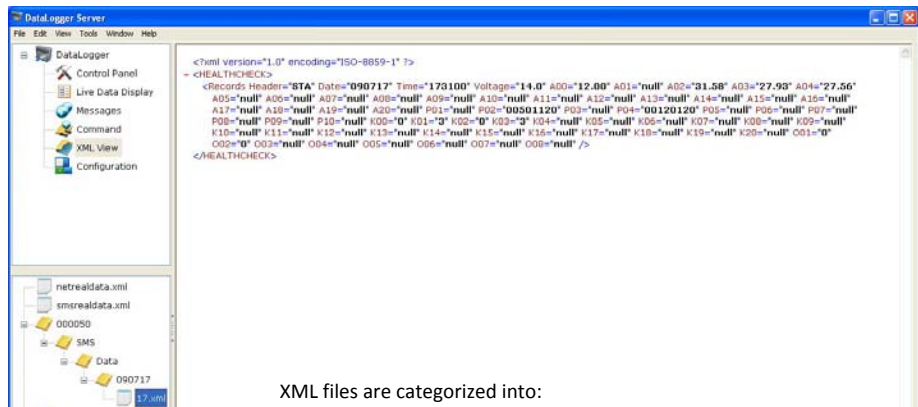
DataLogger Server

File Edit View Tools Window Help

DataLogger
Control Panel
Live Data Display
Messages
Command
XML View
Configuration

<?xml version="1.0" encoding="ISO-8859-1" ?>
- <HEALTHCHECK>
<Records Header="STA" Date="090717" Time="173100" Voltage="14.0" A00="12.00" A01="null" A02="31.58" A03="27.93" A04="27.56" A05="null" A06="null" A07="null" A08="null" A09="null" A10="null" A11="null" A12="null" A13="null" A14="null" A15="null" A16="null" A17="null" A18="null" A19="null" A20="null" P01="null" P02="00501120" P03="null" P04="00120120" P05="null" P06="null" P07="null" P08="null" P09="null" P10="null" K00="0" K01="3" K02="0" K03="3" K04="null" K05="null" K06="null" K07="null" K08="null" K09="null" K10="null" K11="null" K12="null" K13="null" K14="null" K15="null" K16="null" K17="null" K18="null" K19="null" K20="null" O01="0" O02="0" O03="null" O04="null" O05="null" O06="null" O07="null" O08="null" />
</HEALTHCHECK>

netrealdata.xml
smsrealdata.xml
000050
SMS
Data
090717
17.xml

XML files are categorized into: